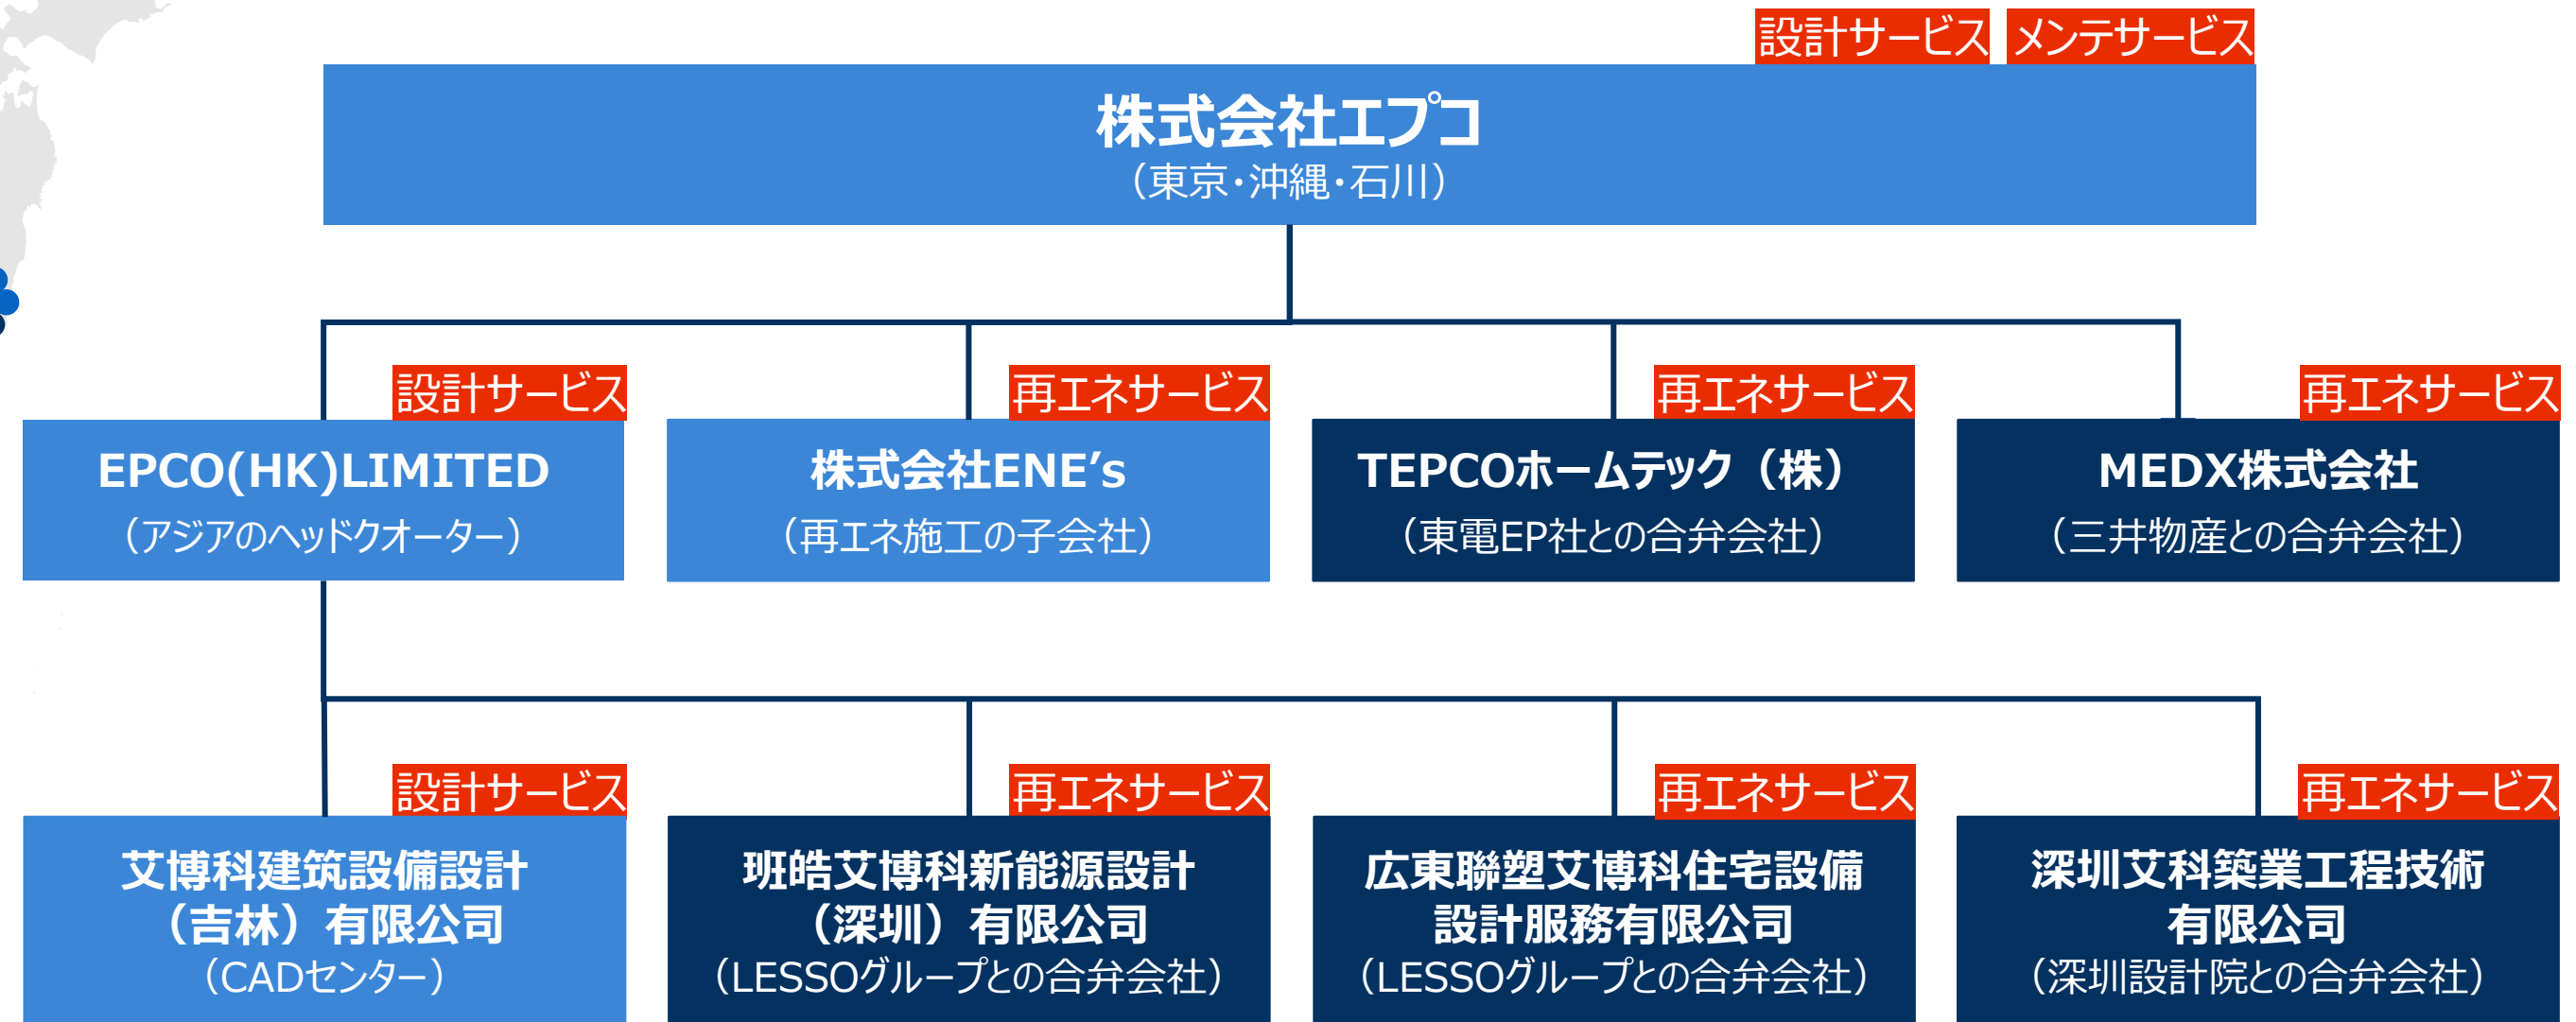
設計サービス メンテサービス

株式会社エプコ
（東京・沖縄・石川）

設計サービス
EPCO(HK)LIMITED
（アジアのヘッドクオーター）

再エネサービス
株式会社ENE’s
（再エネ施工の子会社）

再エネサービス
TEPCOホームテック（株）
（東電EP社との合弁会社）

再エネサービス
MEDX株式会社
（三井物産との合弁会社）

設計サービス
艾博科建筑設備設計（吉林）有限公司
（CADセンター）

再エネサービス
班皓艾博科新能源設計（深圳）有限公司
（LESSOグループとの合弁会社）

再エネサービス
広東聯塑艾博科住宅設備設計服務有限公司
（LESSOグループとの合弁会社）

再エネサービス
深圳艾科築業工程技術有限公司
（深圳設計院との合弁会社）